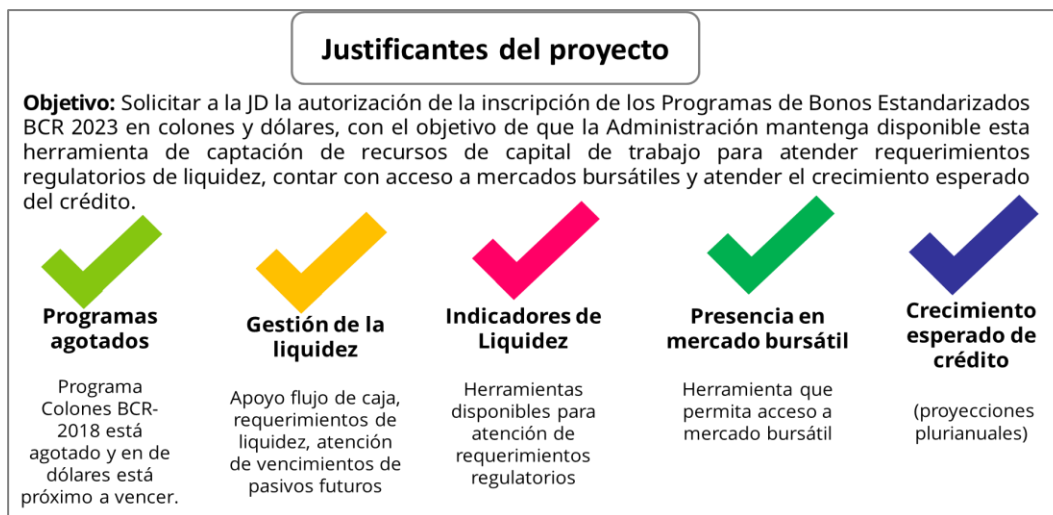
Justificantes del proyecto

Objetivo: Solicitar a la JD la autorización de la inscripción de los Programas de Bonos Estandarizados BCR 2023 en colones y dólares, con el objetivo de que la Administración mantenga disponible esta herramienta de captación de recursos de capital de trabajo para atender requerimientos regulatorios de liquidez, contar con acceso a mercados bursátiles y atender el crecimiento esperado del crédito.

Programas agotados

Programa Colones BCR-2018 está agotado y en de dólares está próximo a vencer.

Gestión de la liquidez

Apoyo flujo de caja, requerimientos de liquidez, atención de vencimientos de pasivos futuros

Indicadores de Liquidez

Herramientas disponibles para atención de requerimientos regulatorios

Presencia en mercado bursátil

Herramienta que permita acceso a mercado bursátil

Crecimiento esperado de crédito

(proyecciones plurianuales)